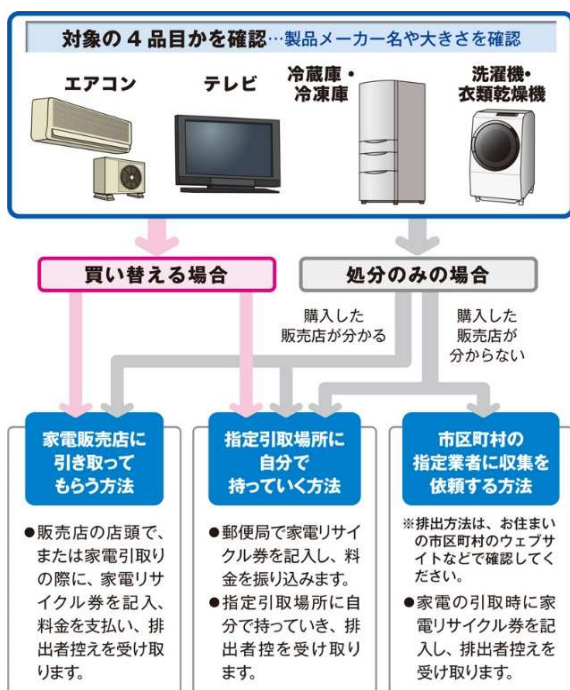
対象の 4 品目かを確認…製品メーカー名や大きさを確認

エアコン

テレビ

冷蔵庫・冷凍庫

洗濯機・衣類乾燥機

買い替える場合

処分のみの場合

購入した販売店が分かる

購入した販売店が分からない

家電販売店に引き取ってもらう方法

●販売店の店頭で、または家電引取りの際に、家電リサイクル券を記入、料金を支払い、排出者控えを受け取ります。

指定引取場所に自分で持っていく方法

●郵便局で家電リサイクル券を記入し、料金を振り込みます。
●指定引取場所に自分で持っていき、排出者控を受け取ります。

市区町村の指定業者に収集を依頼する方法

※排出方法は、お住まいの市区町村のウェブサイトなどで確認してください。
●家電の引取時に家電リサイクル券を記入し、排出者控えを受け取ります。